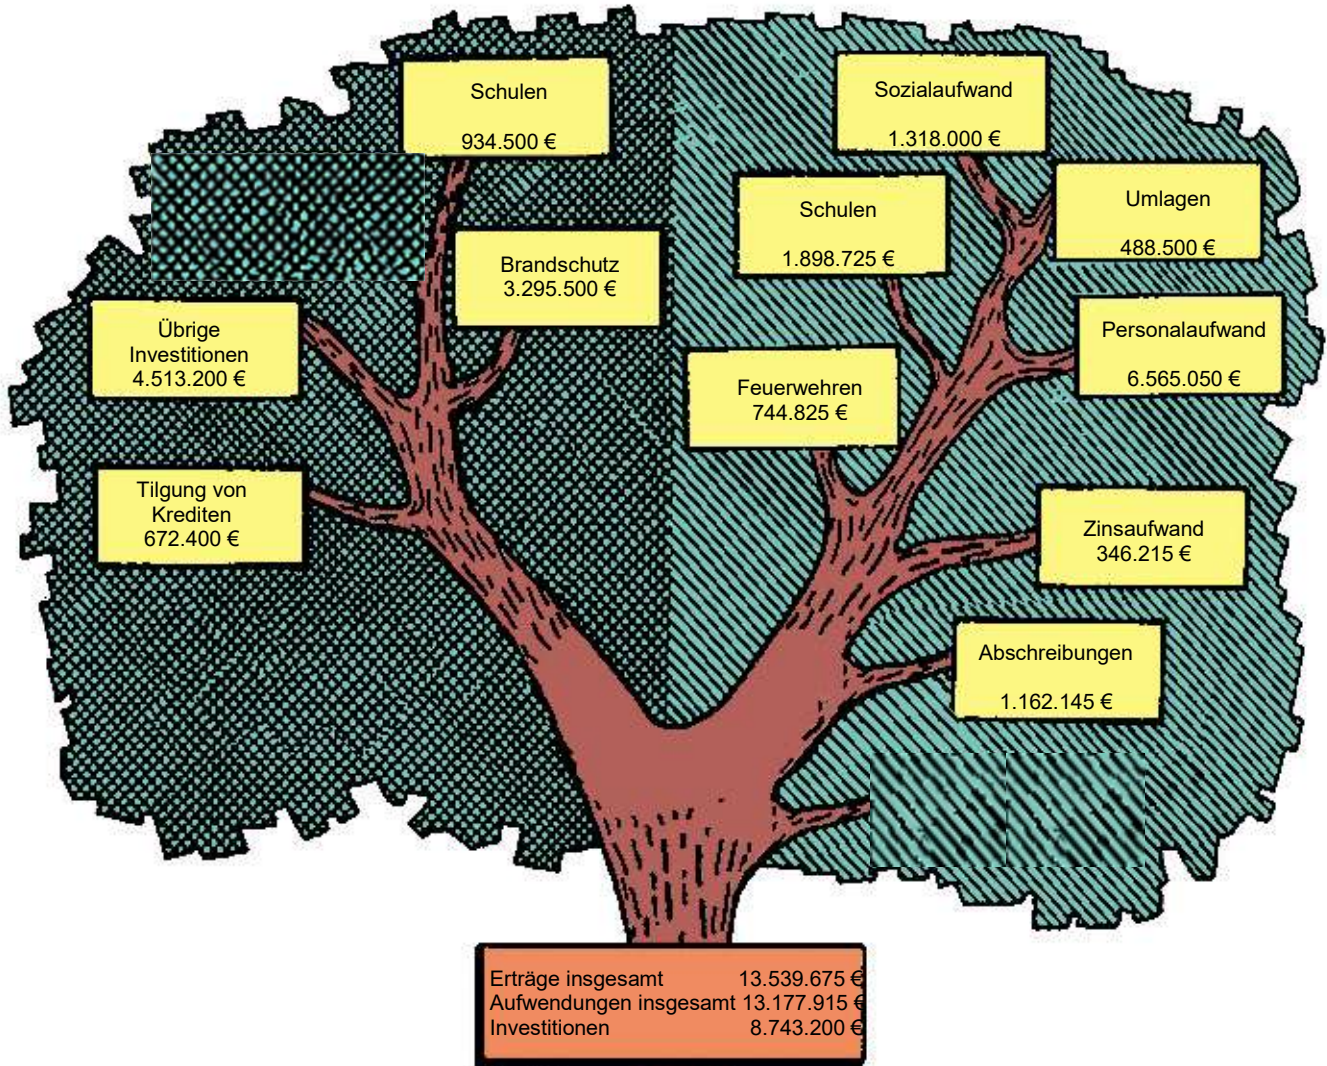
Schulen

934.500 €

Sozialaufwand

1.318.000 €

Schulen

1.898.725 €

Umlagen

488.500 €

Brandschutz
3.295.500 €

Übrige
Investitionen
4.513.200 €

Personalaufwand

6.565.050 €

Feuerwehren
744.825 €

Tilgung von
Krediten
672.400 €

Zinsaufwand
346.215 €

Abschreibungen

1.162.145 €

| | |
|---|---|
| Erträge insgesamt | 13.539.675 € |
| Aufwendungen insgesamt | 13.177.915 € |
| Investitionen | 8.743.200 € |